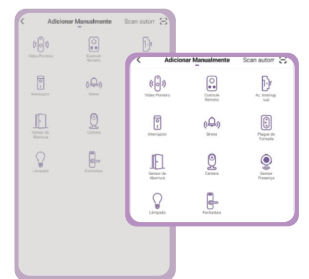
Adicionar Manualmente Scan autom

Vídeo Porteiro
Controle Remoto
Interruptor
Sirene
Sensor de Abertura
Câmera
Lâmpada
Fechadura

Adicionar Manualmente Scan autom

Vídeo Porteiro
Controle Remoto
Ac. Interrup. Luz
Interruptor
Sirene
Plugue de Tomada
Sensor de Abertura
Câmera
Sensor Presença
Lâmpada
Fechadura